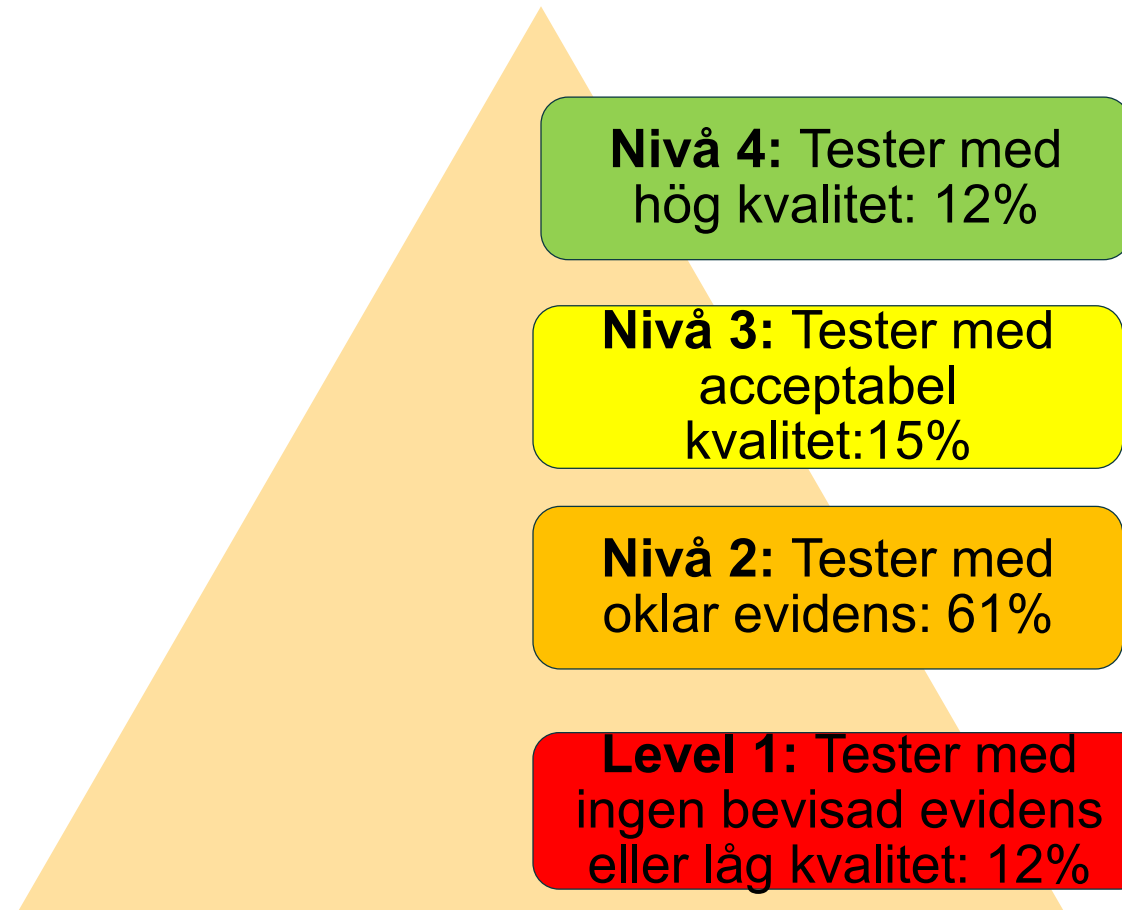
**Nivå 4:** Tester med hög kvalitet: 12%

**Nivå 3:** Tester med acceptabel kvalitet:15%

**Nivå 2:** Tester med oklar evidens: 61%

**Level 1:** Tester med ingen bevisad evidens eller låg kvalitet: 12%